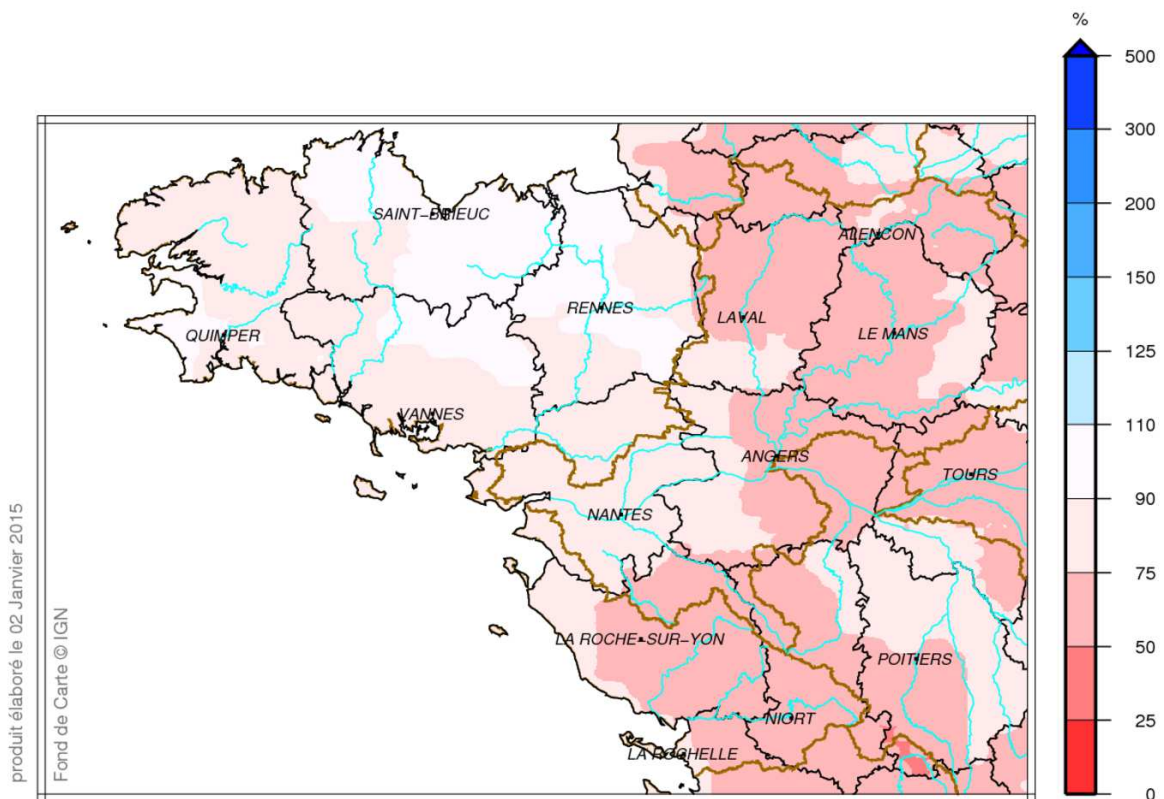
produit élaboré le 02 Janvier 2015
Fond de Carte © IGN

SAINT-BRIEUC
RENNES
ALENCON
QUIMPER
LAVAL
LE MANS
VANNES
ANGERS
TOURS
NANTES
LA ROCHE-SUR-YON
POITIERS
NIORT
LA ROCHELLE

%
500
300
200
150
125
110
90
75
50
25
0